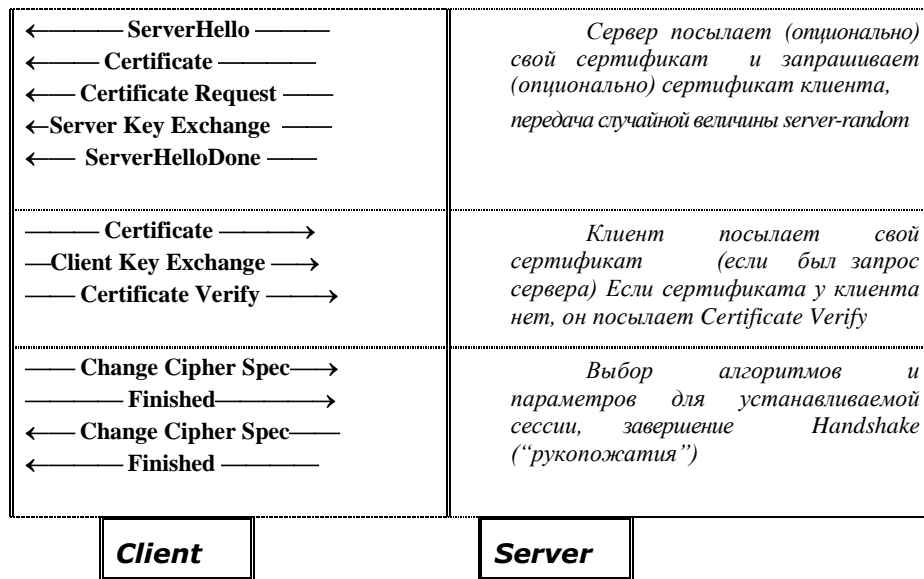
| | |
|---|---|
| ←——— ServerHello ——— <br> ←—— Certificate ———— <br> ←—— Certificate Request —— <br> ←Server Key Exchange —— <br> ←—— ServerHelloDone —— | Сервер посылает (опционально) свой сертификат и запрашивает (опционально) сертификат клиента, передача случайной величины server-random |
| ——— Certificate ———→ <br> —Client Key Exchange —→ <br> ——Certificate Verify ———→ | Клиент посылает свой сертификат (если был запрос сервера) Если сертификата у клиента нет, он посылает Certificate Verify |
| —— Change Cipher Spec—→ <br> ———— Finished————→ <br> ←—— Change Cipher Spec—— <br> ←——— Finished ———— | Выбор алгоритмов и параметров для устанавливаемой сессии, завершение Handshake ("рукопожатия") |

Client

Server